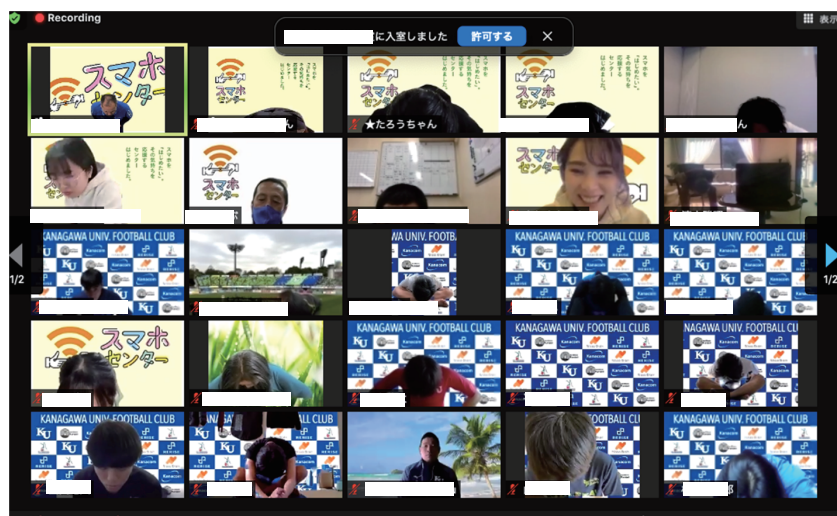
Recording

に入室しました 許可する

表示

スマホセンター

スマホをはじめたい。それを応援するセンターはじめました。

★たろうちゃん

ん

ん

1/2

1/2

KANAGAWA UNIV. FOOTBALL CLUB

KU

Kanacom

KANAGAWA UNIV. FOOTBALL CLUB

KANAGAWA UNIV. FOOTBALL CLUB

KANAGAWA UNIV. FOOTBALL CLUB

スマホセンター

KANAGAWA UNIV. FOOTBALL CLUB

KANAGAWA UNIV. FOOTBALL CLUB

KANAGAWA UNIV. FOOTBALL CLUB

KANAGAWA UNIV. FOOTBALL CLUB

KANAGAWA UNIV. FOOTBALL CLUB

KANAGAWA UNIV. FOOTBALL CLUB